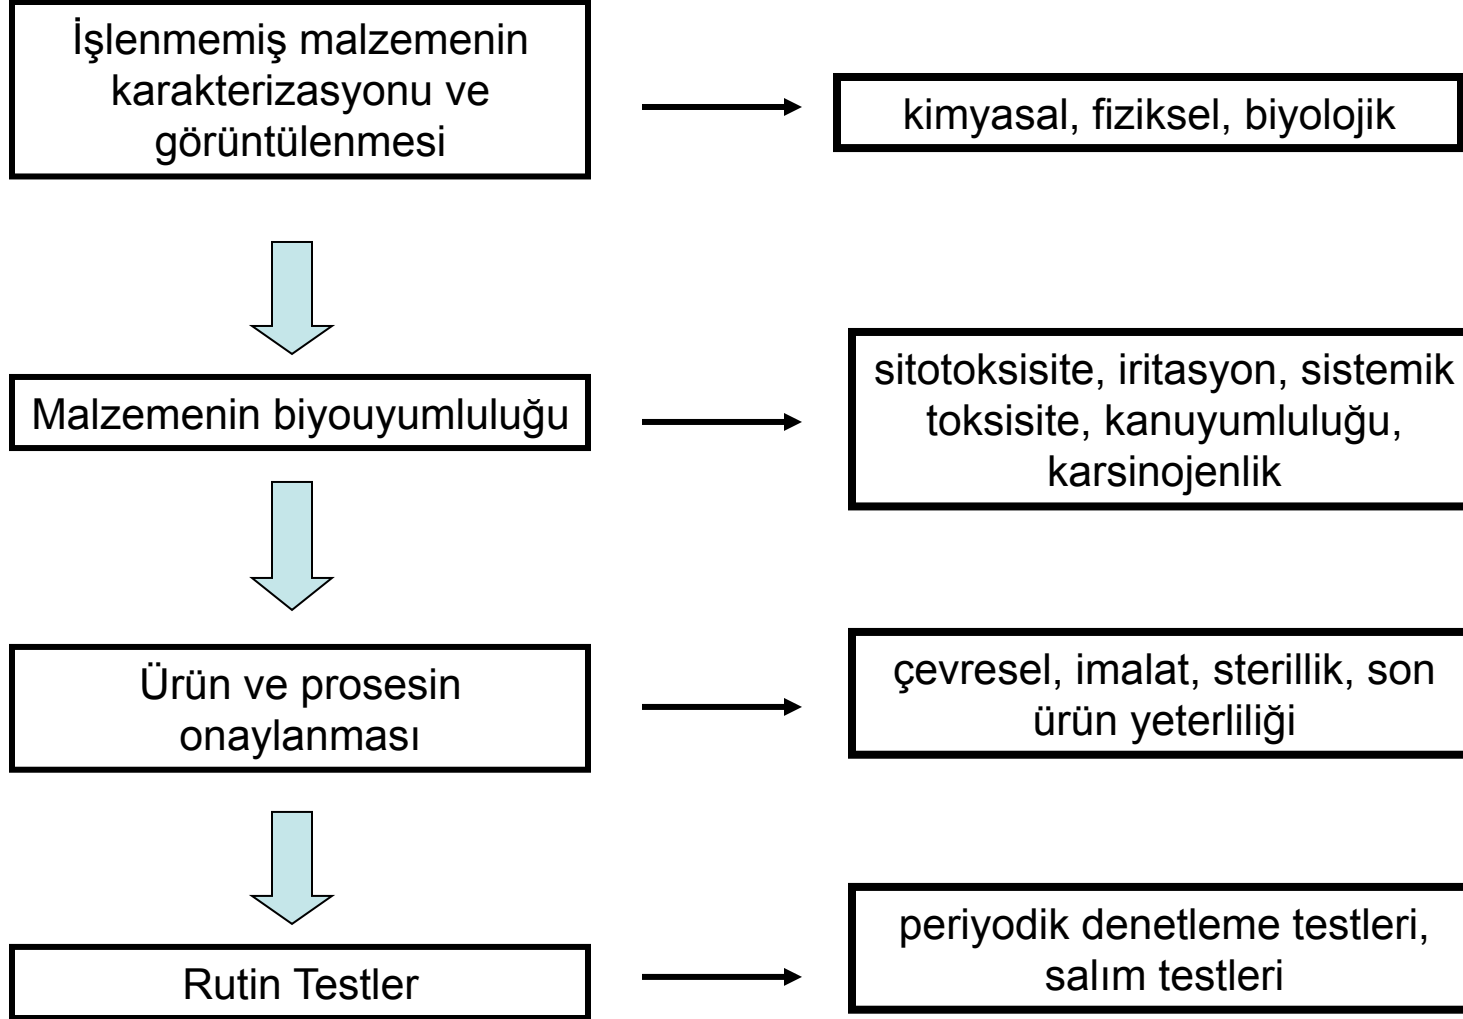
İşlenmemiş malzemenin karakterizasyonu ve görüntülenmesi

kimyasal, fiziksel, biyolojik

Malzemenin biyouyumluluğu

sitotoksisite, iritasyon, sistemik toksisite, kanuyumluluğu, karsinojenlik

Ürün ve prosesin onaylanması

çevresel, imalat, sterillik, son ürün yeterliliği

Rutin Testler

periyodik denetleme testleri, salım testleri